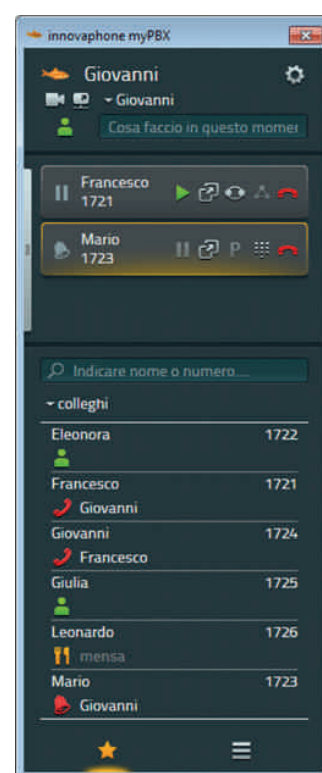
innovaphone myPBX

Giovanni

Giovanni

Cosa faccio in questo momer

Francesco
1721

Mario
1723

P

Indicare nome o numero....

colleghi

| Eleonora | 1722 |
|---|---|
| Francesco | 1721 |
| Giovanni | |
| Giovanni | 1724 |
| Francesco | |
| Giulia | 1725 |
| Leonardo | 1726 |
| mensa | |
| Mario | 1723 |
| Giovanni | |